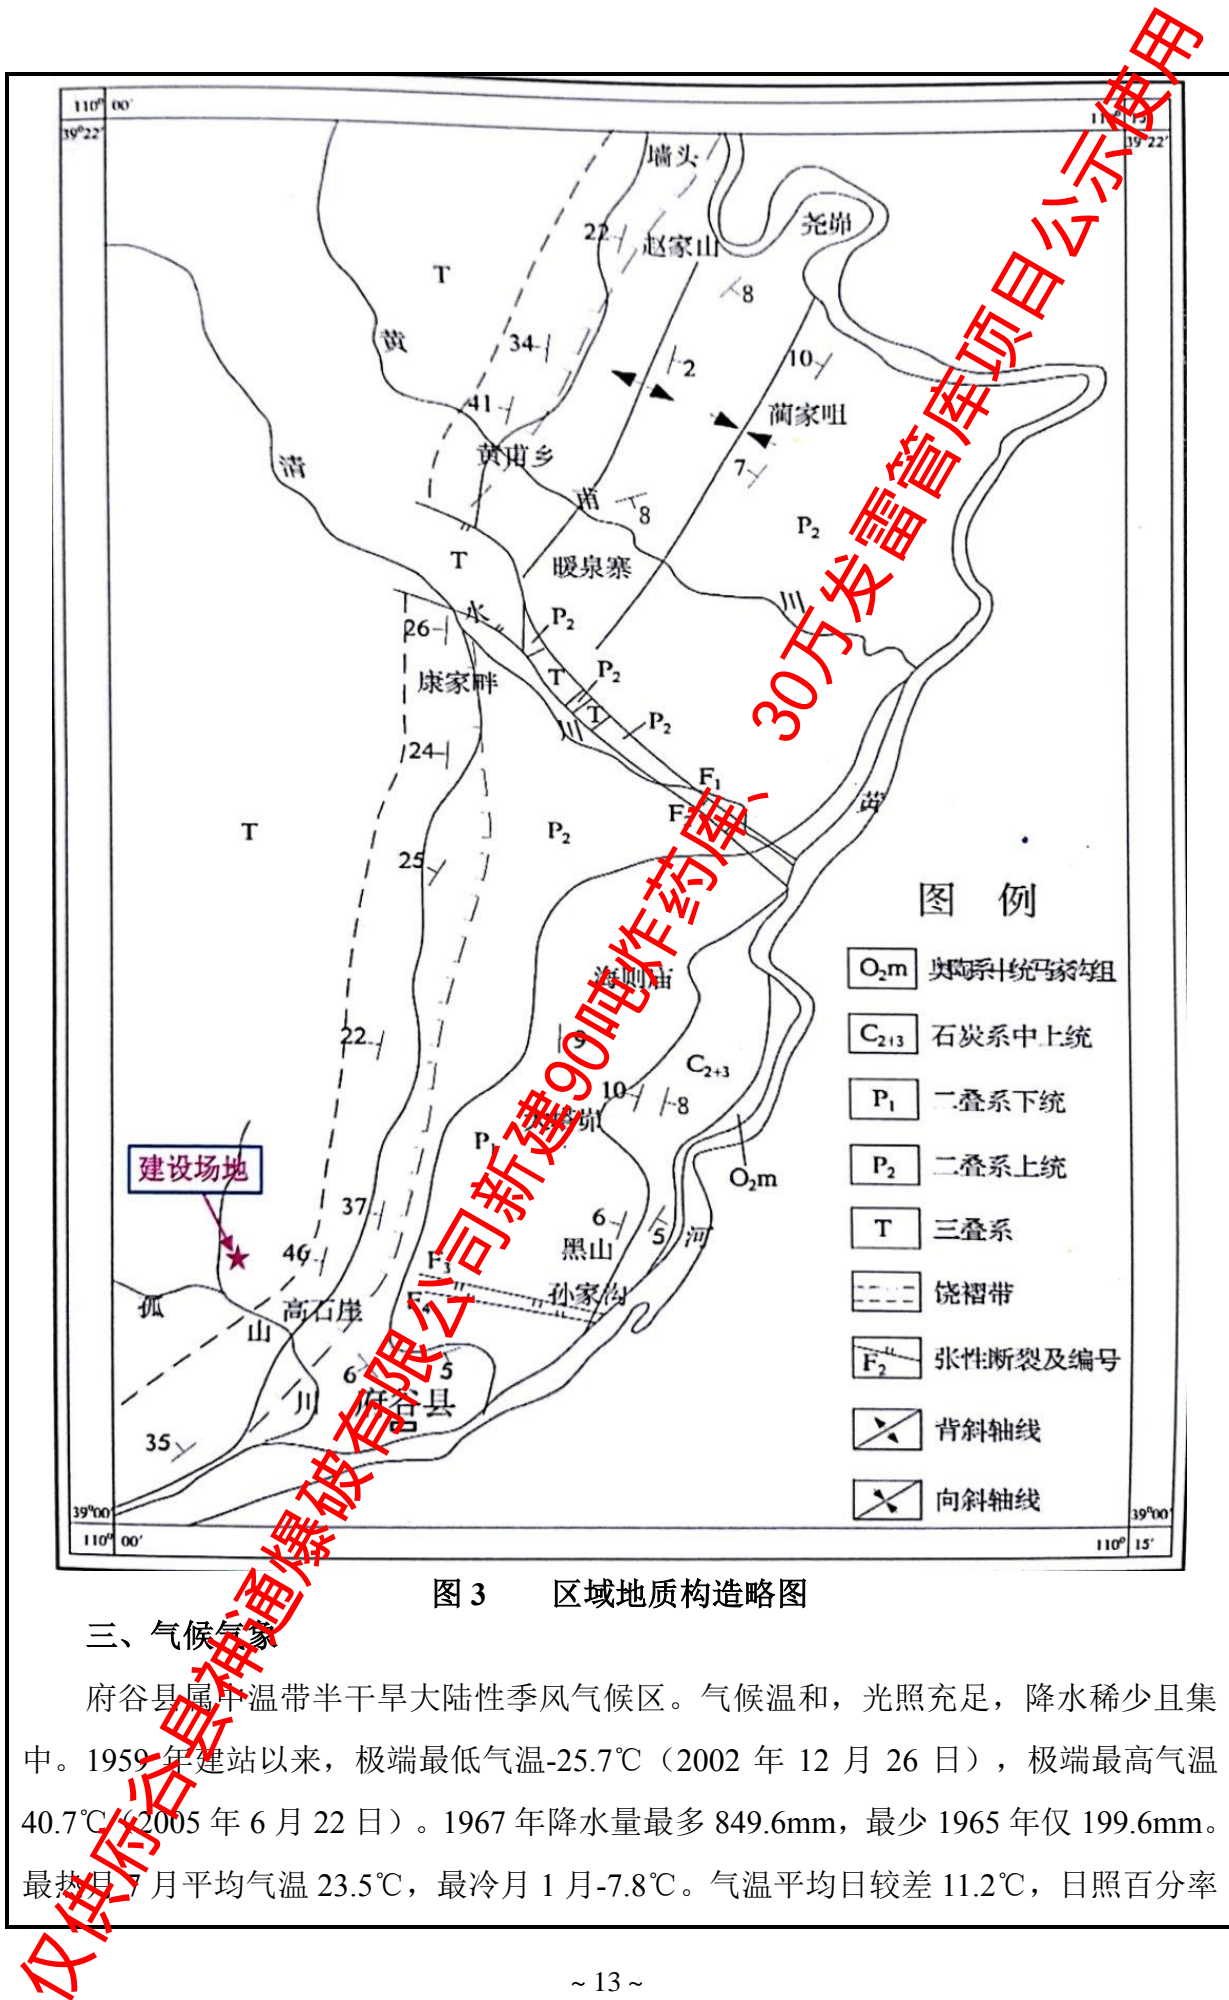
110° 00'
39°22'
110°15'
39°22'
墙头
22
赵家山
尧峁
T
8
黄
34
2
10
蔺家咀
41
黄甫乡
7
清
甫
8
P$_2$
T
暖泉寨
川
水
26
P$_2$
康家畔
T
P$_2$
T
P$_2$
24
F$_1$
F$_2$
黄
T
P$_2$
25
图 例
O$_2$m 奥陶系中统马家沟组
海则庙
C$_{2+3}$ 石炭系中上统
22
9
C$_{2+3}$
P$_1$ 二叠系下统
10
8
P$_1$
P$_2$ 二叠系上统
建设场地
O$_2$m
37
6
T 三叠系
黑山
5
河
46
F$_3$
孙家沟
饶褶带
孤
F$_4$
高石崖
山
张性断裂及编号
6
5
川
府谷县
背斜轴线
35
向斜轴线
39°00'
110° 00'
110°15'
39°00'
图 3　　区域地质构造略图

三、气候气象

府谷县属中温带半干旱大陆性季风气候区。气候温和，光照充足，降水稀少且集中。1959 年建站以来，极端最低气温-25.7℃（2002 年 12 月 26 日），极端最高气温40.7℃（2005 年 6 月 22 日）。1967 年降水量最多 849.6mm，最少 1965 年仅 199.6mm。最热月 7 月平均气温 23.5℃，最冷月 1 月-7.8℃。气温平均日较差 11.2℃，日照百分率

~ 13 ~

仅供府谷县神通爆破有限公司新建90吨炸药库、30万发雷管库项目公示使用